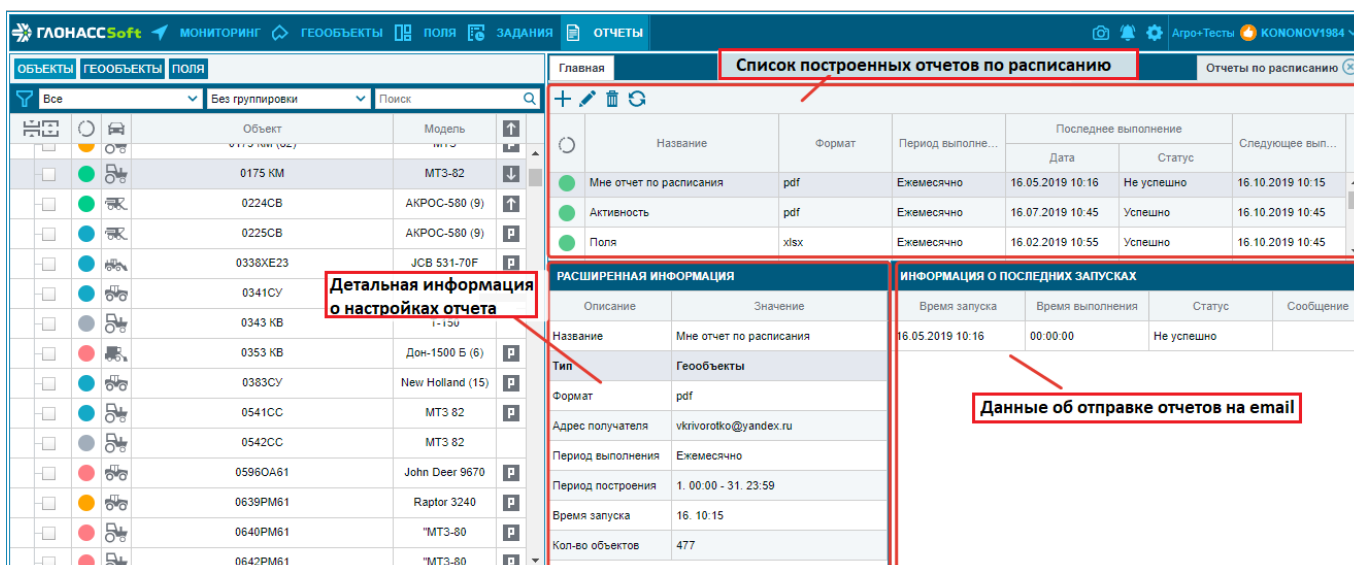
ГЛОНАССSoft МОНИТОРИНГ ГЕООБЪЕКТЫ ПОЛЯ ЗАДАНИЯ ОТЧЕТЫ Агро+Тесты KONONOV1984

ОБЪЕКТЫ ГЕООБЪЕКТЫ ПОЛЯ

Все | Без группировки | Поиск

| | | | Объект | Модель | |
|---|---|---|---|---|---|
| | | | 0175 КМ (82) | МТЗ | |
| | | | 0175 КМ | МТЗ-82 | |
| | | | 0224СВ | АКРОС-580 (9) | |
| | | | 0225СВ | АКРОС-580 (9) | P |
| | | | 0338ХЕ23 | JCB 531-70F | P |
| | | | 0341СУ | | P |
| | | | 0343 КВ | Т-150 | |
| | | | 0353 КВ | Дон-1500 Б (6) | P |
| | | | 0383СУ | New Holland (15) | P |
| | | | 0541СС | МТЗ 82 | P |
| | | | 0542СС | МТЗ 82 | |
| | | | 0596ОА61 | John Deer 9670 | P |
| | | | 0639РМ61 | Raptor 3240 | P |
| | | | 0640РМ61 | "МТЗ-80 | P |
| | | | 0642РМ61 | "МТЗ-80 | P |

Главная

Список построенных отчетов по расписанию

Отчеты по расписанию

| | Название | Формат | Период выполне... | Последнее выполнение Дата | Последнее выполнение Статус | Следующее вып... |
|---|---|---|---|---|---|---|
| | Мне отчет по расписания | pdf | Ежемесячно | 16.05.2019 10:16 | Не успешно | 16.10.2019 10:15 |
| | Активность | pdf | Ежемесячно | 16.07.2019 10:45 | Успешно | 16.10.2019 10:45 |
| | Поля | xlsx | Ежемесячно | 16.02.2019 10:55 | Успешно | 16.10.2019 10:45 |

РАСШИРЕННАЯ ИНФОРМАЦИЯ

Детальная информация о настройках отчета

| Описание | Значение |
|---|---|
| Название | Мне отчет по расписания |
| Тип | Геообъекты |
| Формат | pdf |
| Адрес получателя | vkrivorotko@yandex.ru |
| Период выполнения | Ежемесячно |
| Период построения | 1. 00:00 - 31. 23:59 |
| Время запуска | 16. 10:15 |
| Кол-во объектов | 477 |

ИНФОРМАЦИЯ О ПОСЛЕДНИХ ЗАПУСКАХ

| Время запуска | Время выполнения | Статус | Сообщение |
|---|---|---|---|
| 16.05.2019 10:16 | 00:00:00 | Не успешно | |

Данные об отправке отчетов на email